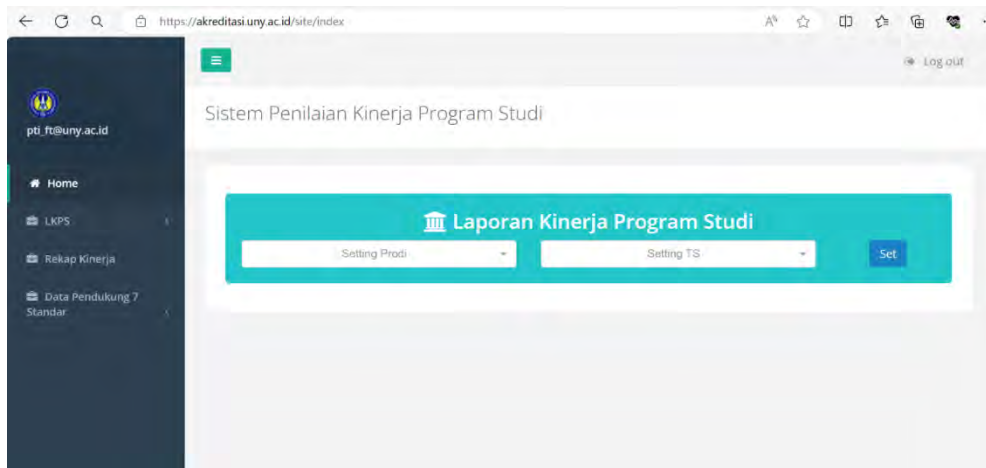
https://akreditasi.uny.ac.id/site/index

Log out

pti_ft@uny.ac.id

Home

LKPS

Rekap Kinerja

Data Pendukung 7 Standar

Sistem Penilaian Kinerja Program Studi

Laporan Kinerja Program Studi

Setting Prodi

Setting TS

Set